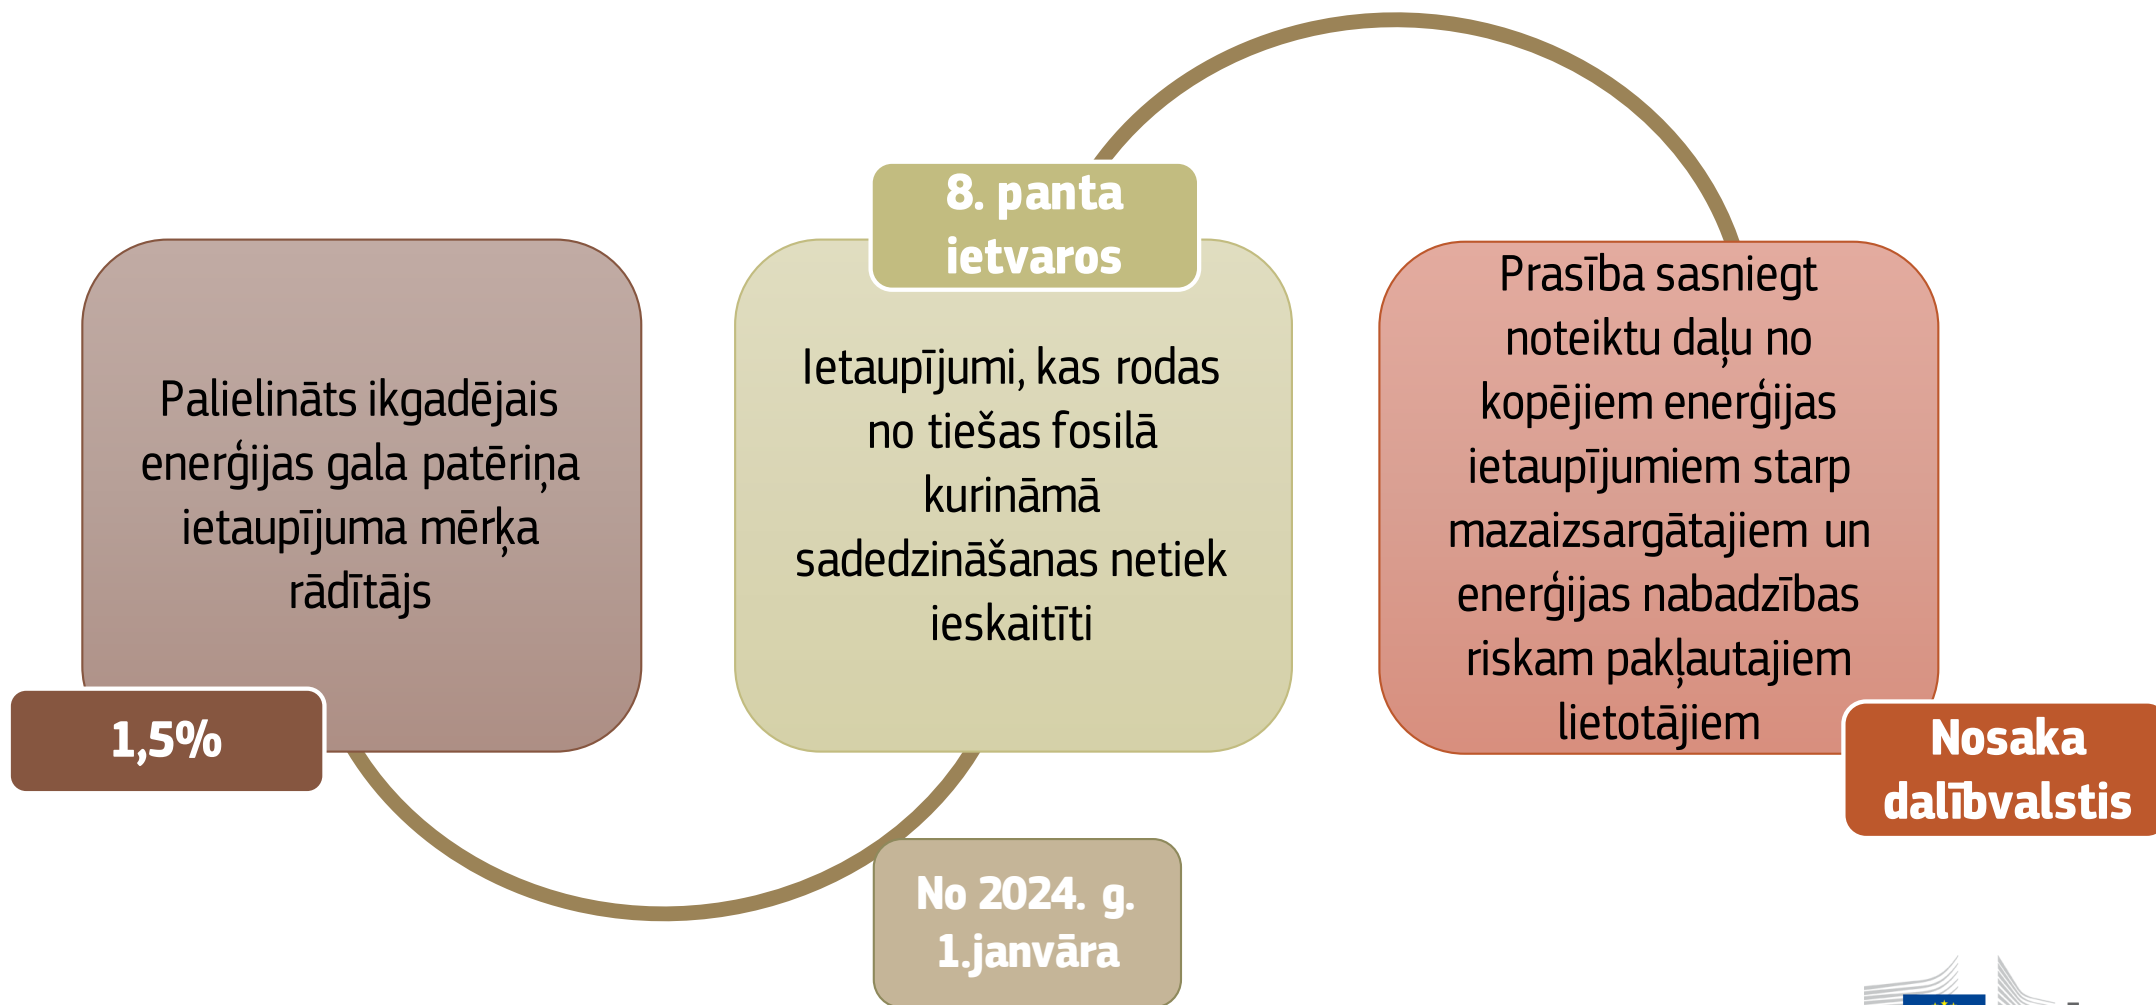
Palielināts ikgadējais enerģijas gala patēriņa ietaupījuma mērķa rādītājs

1,5%

8. panta ietvaros

Ietaupījumi, kas rodas no tiešas fosilā kurināmā sadedzināšanas netiek ieskaitīti

No 2024. g. 1.janvāra

Prasība sasniegt noteiktu daļu no kopējiem enerģijas ietaupījumiem starp mazaizsargātajiem un enerģijas nabadzības riskam pakļautajiem lietotājiem

Nosaka dalībvalstis